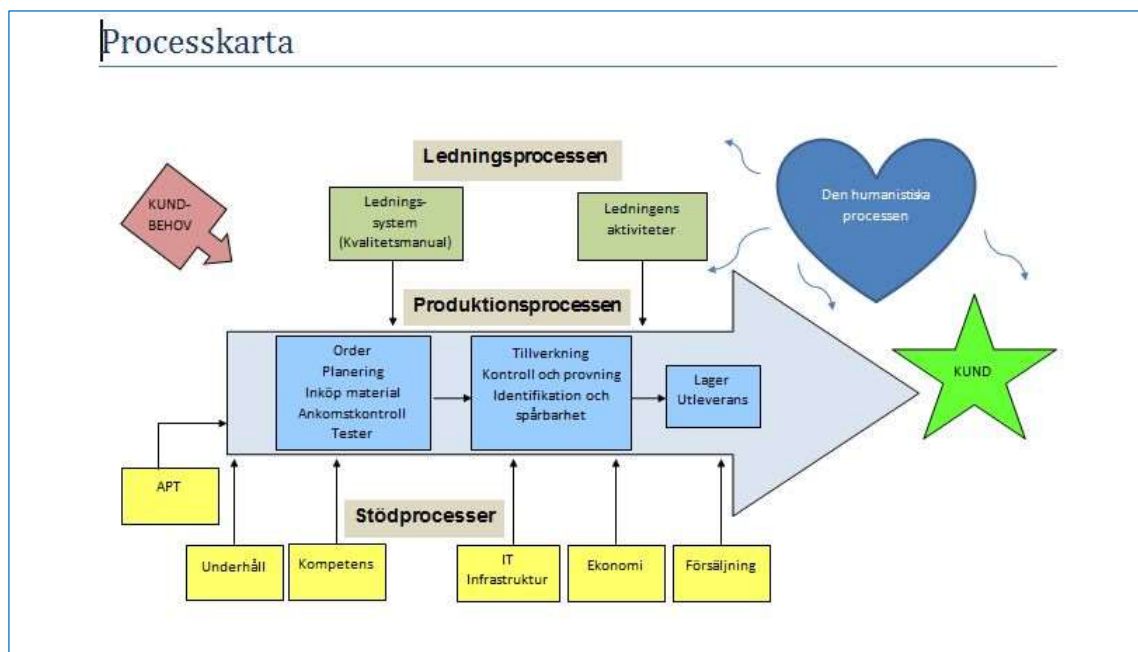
Processkarta

Ledningsprocessen

KUND-BEHOV

Ledningssystem (Kvalitetsmanual)

Ledningens aktiviteter

Den humanistiska processen

Produktionsprocessen

Order
Planering
Inköp material
Ankomstkontroll
Tester

Tillverkning
Kontroll och provning
Identifikation och spårbarhet

Lager
Utleverans

KUND

APT

Stödprocesser

Underhåll

Kompetens

IT
Infrastruktur

Ekonomi

Försäljning